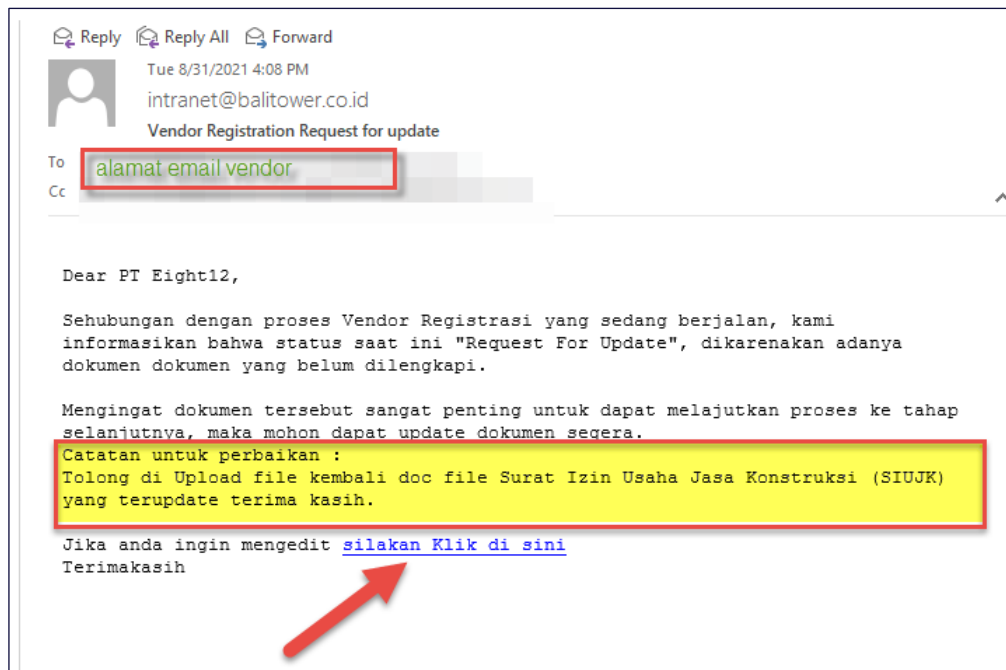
Reply Reply All Forward

Tue 8/31/2021 4:08 PM

intranet@balitower.co.id

Vendor Registration Request for update

To alamat email vendor

Cc

Dear PT Eight12,

Sehubungan dengan proses Vendor Registrasi yang sedang berjalan, kami informasikan bahwa status saat ini "Request For Update", dikarenakan adanya dokumen dokumen yang belum dilengkapi.

Mengingat dokumen tersebut sangat penting untuk dapat melajutkan proses ke tahap selanjutnya, maka mohon dapat update dokumen segera.

Catatan untuk perbaikan :
Tolong di Upload file kembali doc file Surat Izin Usaha Jasa Konstruksi (SIUJK) yang terupdate terima kasih.

Jika anda ingin mengedit silakan Klik di sini
Terimakasih